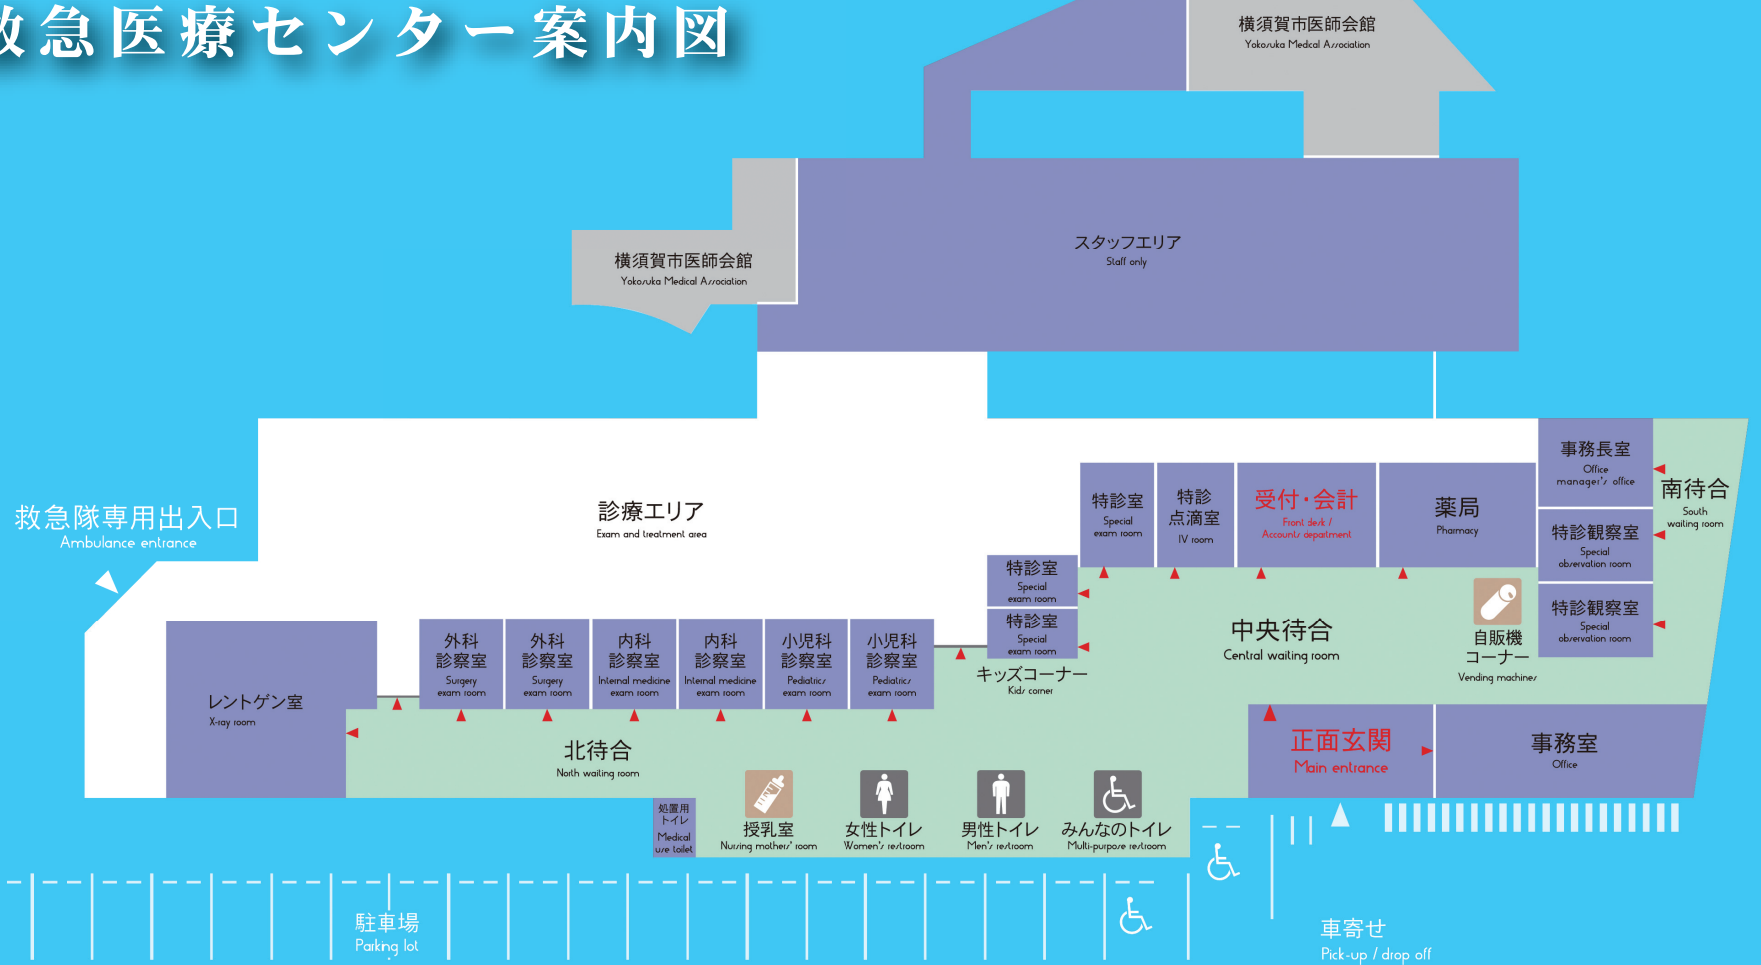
救急医療センター案内図

横須賀市医師会館
Yokosuka Medical Association

横須賀市医師会館
Yokosuka Medical Association

スタッフエリア
Staff only

救急隊専用出入口
Ambulance entrance

診療エリア
Exam and treatment area

特診室
Special exam room

特診点滴室
IV room

受付・会計
Front desk / Accounts department

薬局
Pharmacy

事務長室
Office manager's office

南待合
South waiting room

特診観察室
Special observation room

特診観察室
Special observation room

特診室
Special exam room

特診室
Special exam room

中央待合
Central waiting room

自販機コーナー
Vending machines

キッズコーナー
Kids corner

レントゲン室
X-ray room

外科診察室
Surgery exam room

外科診察室
Surgery exam room

内科診察室
Internal medicine exam room

内科診察室
Internal medicine exam room

小児科診察室
Pediatrics exam room

小児科診察室
Pediatrics exam room

北待合
North waiting room

正面玄関
Main entrance

事務室
Office

処置用トイレ
Medical use toilet

授乳室
Nursing mothers' room

女性トイレ
Women's restroom

男性トイレ
Men's restroom

みんなのトイレ
Multi-purpose restroom

駐車場
Parking lot

車寄せ
Pick-up / drop off